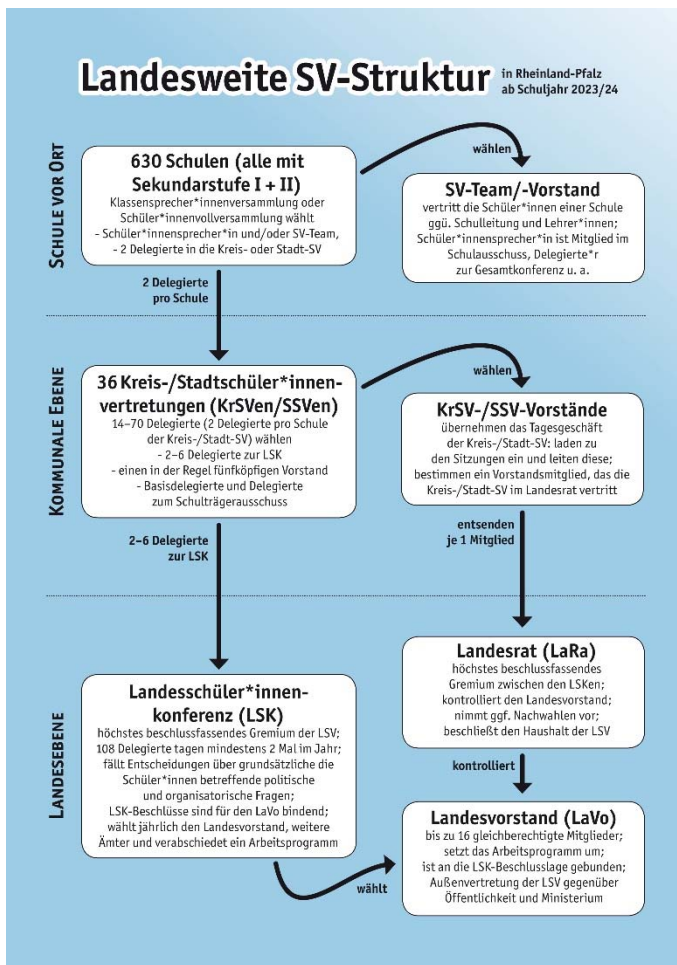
Landesweite SV-Struktur in Rheinland-Pfalz ab Schuljahr 2023/24

Schule vor Ort

630 Schulen (alle mit Sekundarstufe I + II)
Klassensprecher*innenversammlung oder Schüler*innenvollversammlung wählt
- Schüler*innensprecher*in und/oder SV-Team,
- 2 Delegierte in die Kreis- oder Stadt-SV

wählen

SV-Team/-Vorstand
vertritt die Schüler*innen einer Schule ggü. Schulleitung und Lehrer*innen; Schüler*innensprecher*in ist Mitglied im Schulausschuss, Delegierte*r zur Gesamtkonferenz u. a.

2 Delegierte pro Schule

Kommunale Ebene

36 Kreis-/Stadtschüler*innenvertretungen (KrSVen/SSVen)
14–70 Delegierte (2 Delegierte pro Schule der Kreis-/Stadt-SV) wählen
- 2–6 Delegierte zur LSK
- einen in der Regel fünfköpfigen Vorstand
- Basisdelegierte und Delegierte zum Schulträgerausschuss

wählen

KrSV-/SSV-Vorstände
übernehmen das Tagesgeschäft der Kreis-/Stadt-SV: laden zu den Sitzungen ein und leiten diese; bestimmen ein Vorstandsmitglied, das die Kreis-/Stadt-SV im Landesrat vertritt

2–6 Delegierte zur LSK

entsenden je 1 Mitglied

Landesebene

Landesrat (LaRa)
höchstes beschlussfassendes Gremium zwischen den LSKen; kontrolliert den Landesvorstand; nimmt ggf. Nachwahlen vor; beschließt den Haushalt der LSV

Landesschüler*innenkonferenz (LSK)
höchstes beschlussfassendes Gremium der LSV; 108 Delegierte tagen mindestens 2 Mal im Jahr; fällt Entscheidungen über grundsätzliche die Schüler*innen betreffende politische und organisatorische Fragen; LSK-Beschlüsse sind für den LaVo bindend; wählt jährlich den Landesvorstand, weitere Ämter und verabschiedet ein Arbeitsprogramm

kontrolliert

Landesvorstand (LaVo)
bis zu 16 gleichberechtigte Mitglieder; setzt das Arbeitsprogramm um; ist an die LSK-Beschlusslage gebunden; Außenvertretung der LSV gegenüber Öffentlichkeit und Ministerium

wählt